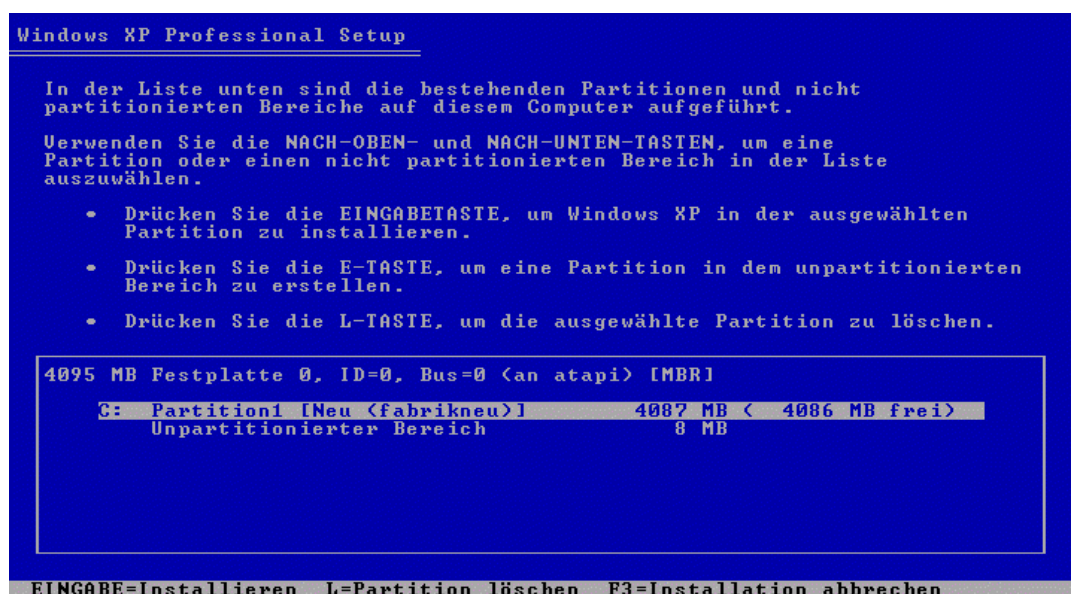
Windows XP Professional Setup

In der Liste unten sind die bestehenden Partitionen und nicht partitionierten Bereiche auf diesem Computer aufgeführt.

Verwenden Sie die NACH-OBEN- und NACH-UNTEN-TASTEN, um eine Partition oder einen nicht partitionierten Bereich in der Liste auszuwählen.

• Drücken Sie die EINGABETASTE, um Windows XP in der ausgewählten Partition zu installieren.

• Drücken Sie die E-TASTE, um eine Partition in dem unpartitionierten Bereich zu erstellen.

• Drücken Sie die L-TASTE, um die ausgewählte Partition zu löschen.

4095 MB Festplatte 0, ID=0, Bus=0 (an atapi) [MBR]

C: Partition1 [Neu (fabrikneu)] 4087 MB ( 4086 MB frei)
Unpartitionierter Bereich 8 MB

EINGABE=Installieren L=Partition löschen F3=Installation abbrechen